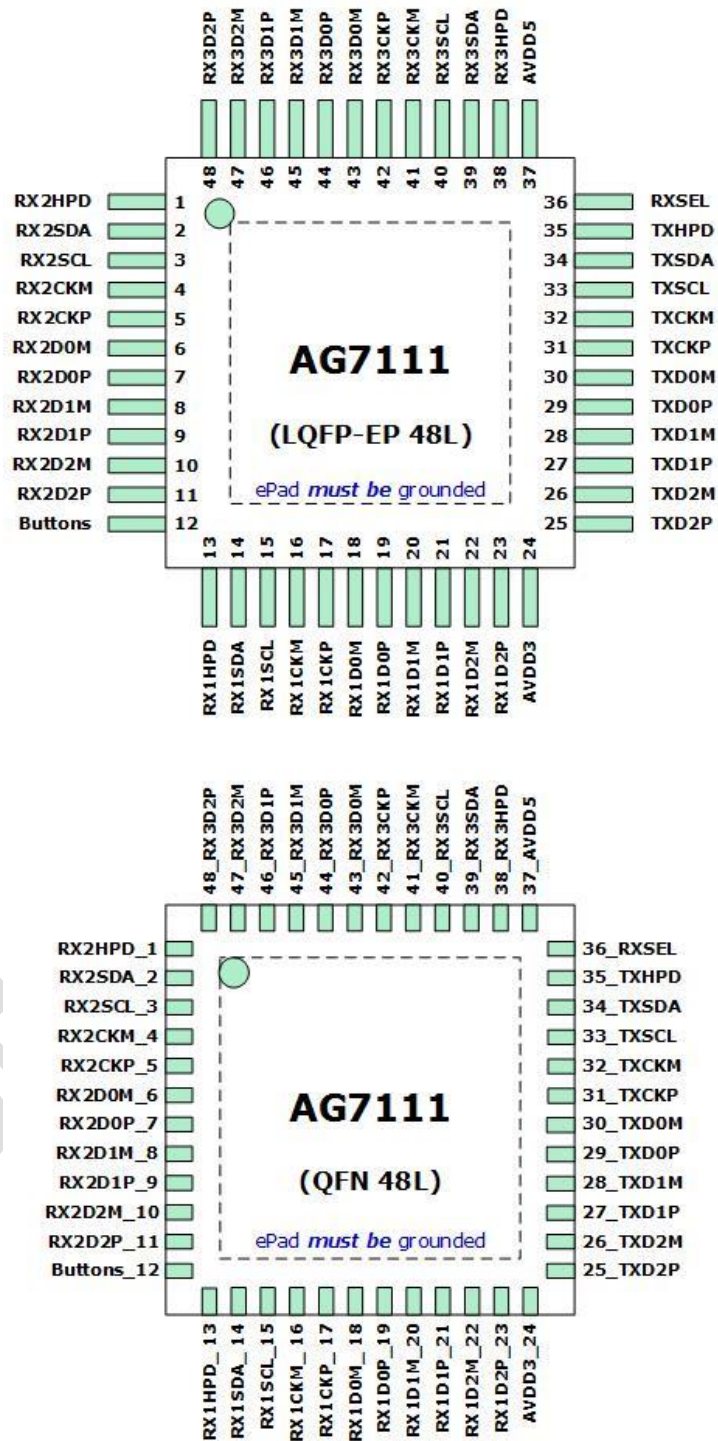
RX3D2P RX3D2M RX3D1P RX3D1M RX3D0P RX3D0M RX3CKP RX3CKM RX3SCL RX3SDA RX3HPD AVDD5

48 47 46 45 44 43 42 41 40 39 38 37

RX2HPD 1
RX2SDA 2
RX2SCL 3
RX2CKM 4
RX2CKP 5
RX2D0M 6
RX2D0P 7
RX2D1M 8
RX2D1P 9
RX2D2M 10
RX2D2P 11
Buttons 12

AG7111

(LQFP-EP 48L)

ePad must be grounded

36 RXSEL
35 TXHPD
34 TXSDA
33 TXSCL
32 TXCKM
31 TXCKP
30 TXD0M
29 TXD0P
28 TXD1M
27 TXD1P
26 TXD2M
25 TXD2P

13 14 15 16 17 18 19 20 21 22 23 24

RX1HPD RX1SDA RX1SCL RX1CKM RX1CKP RX1D0M RX1D0P RX1D1M RX1D1P RX1D2M RX1D2P AVDD3

48_RX3D2P 47_RX3D2M 46_RX3D1P 45_RX3D1M 44_RX3D0P 43_RX3D0M 42_RX3CKP 41_RX3CKM 40_RX3SCL 39_RX3SDA 38_RX3HPD 37_AVDD5

RX2HPD_1
RX2SDA_2
RX2SCL_3
RX2CKM_4
RX2CKP_5
RX2D0M_6
RX2D0P_7
RX2D1M_8
RX2D1P_9
RX2D2M_10
RX2D2P_11
Buttons_12

AG7111

(QFN 48L)

ePad must be grounded

36_RXSEL
35_TXHPD
34_TXSDA
33_TXSCL
32_TXCKM
31_TXCKP
30_TXD0M
29_TXD0P
28_TXD1M
27_TXD1P
26_TXD2M
25_TXD2P

RX1HPD_13 RX1SDA_14 RX1SCL_15 RX1CKM_16 RX1CKP_17 RX1D0M_18 RX1D0P_19 RX1D1M_20 RX1D1P_21 RX1D2M_22 RX1D2P_23 AVDD3_24